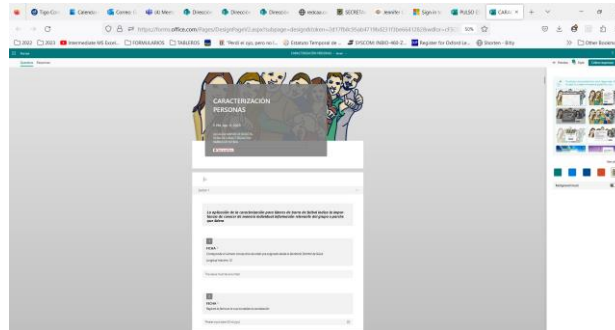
Tipo Con | Calendar | Correo | Mi Mem | Direcció | Direcció | Direcció | educac | SECRETA | ifondo | Sign in | PULSO | CARA

https://forms.office.com/Pages/DesignPageV2.aspx?subpage=design&token=

2022 | 2023 | Intermediate ME Expert | FORMULARIOS | TABLEROS | "Perdí el ojo, pero no l... | Estatuto Temporal de ... | DISCOM: INBO-468-2... | Register for Oxford Le... | Stroiten - Bitly | Other Bookm

CARACTERIZACIÓN PERSONAS

Preguntas Respuestas

CARACTERIZACIÓN PERSONAS

La aplicación de la caracterización para líderes de barra de fútbol ... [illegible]

FECHA *

FECHA *

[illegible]